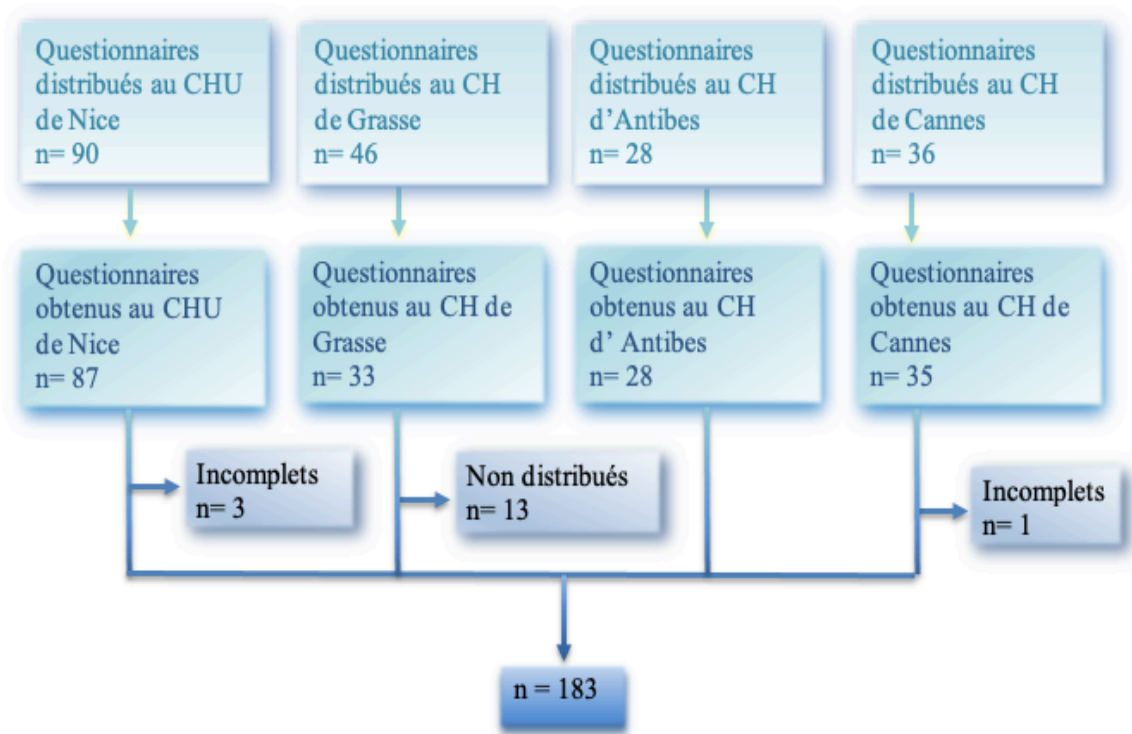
Questionnaires distribués au CHU de Nice
n= 90

Questionnaires distribués au CH de Grasse
n= 46

Questionnaires distribués au CH d'Antibes
n= 28

Questionnaires distribués au CH de Cannes
n= 36

Questionnaires obtenus au CHU de Nice
n= 87

Questionnaires obtenus au CH de Grasse
n= 33

Questionnaires obtenus au CH d' Antibes
n= 28

Questionnaires obtenus au CH de Cannes
n= 35

Incomplets
n= 3

Non distribués
n= 13

Incomplets
n= 1

n = 183